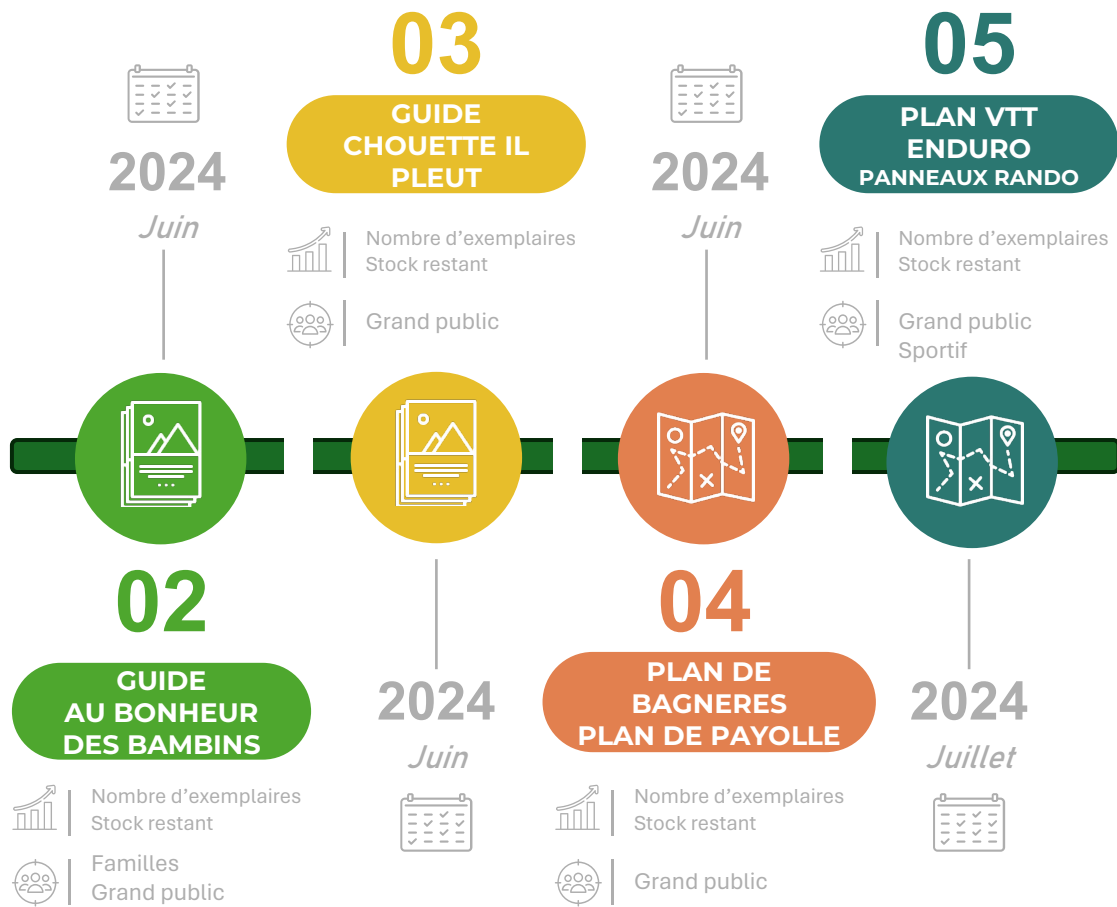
2024
Juin

03
GUIDE CHOUETTE IL PLEUT
Nombre d’exemplaires
Stock restant
Grand public

2024
Juin

05
PLAN VTT ENDURO
PANNEAUX RANDO
Nombre d’exemplaires
Stock restant
Grand public
Sportif

02
GUIDE AU BONHEUR DES BAMBINS
Nombre d’exemplaires
Stock restant
Familles
Grand public

2024
Juin

04
PLAN DE BAGNERES
PLAN DE PAYOLLE
Nombre d’exemplaires
Stock restant
Grand public

2024
Juillet